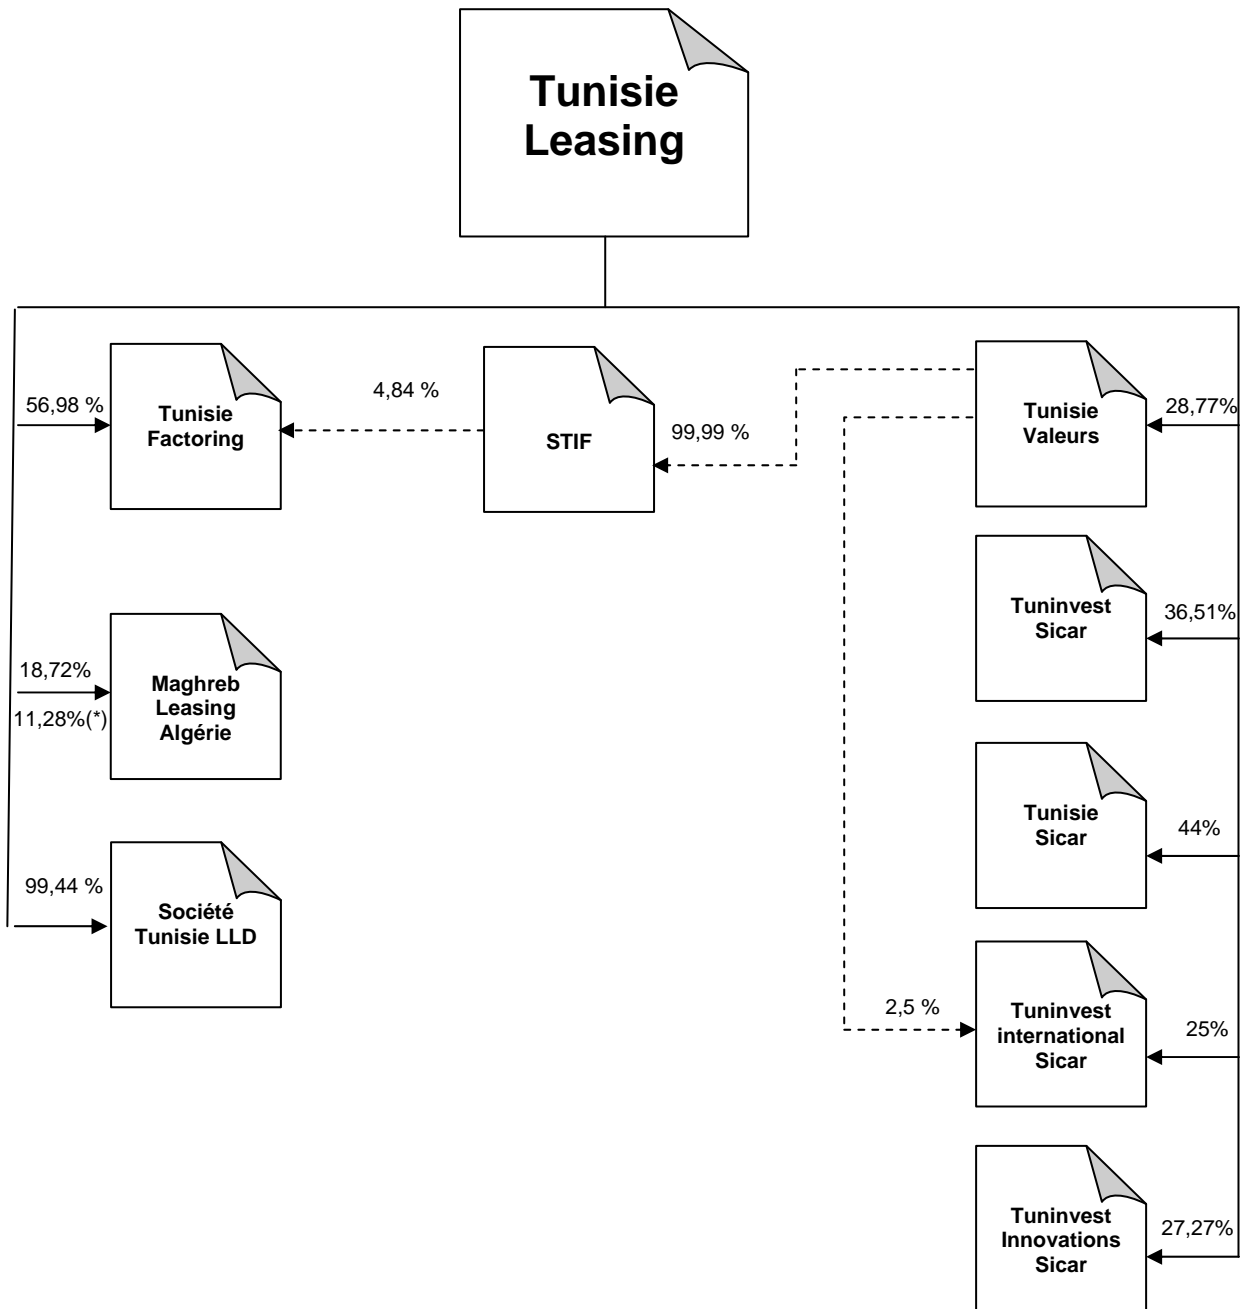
Tunisie Leasing

56,98 %

Tunisie Factoring

4,84 %

STIF

99,99 %

Tunisie Valeurs

28,77%

Tuninvest Sicar

36,51%

18,72%

11,28%(*)

Maghreb Leasing Algérie

Tunisie Sicar

44%

99,44 %

Société Tunisie LLD

2,5 %

Tuninvest international Sicar

25%

Tuninvest Innovations Sicar

27,27%